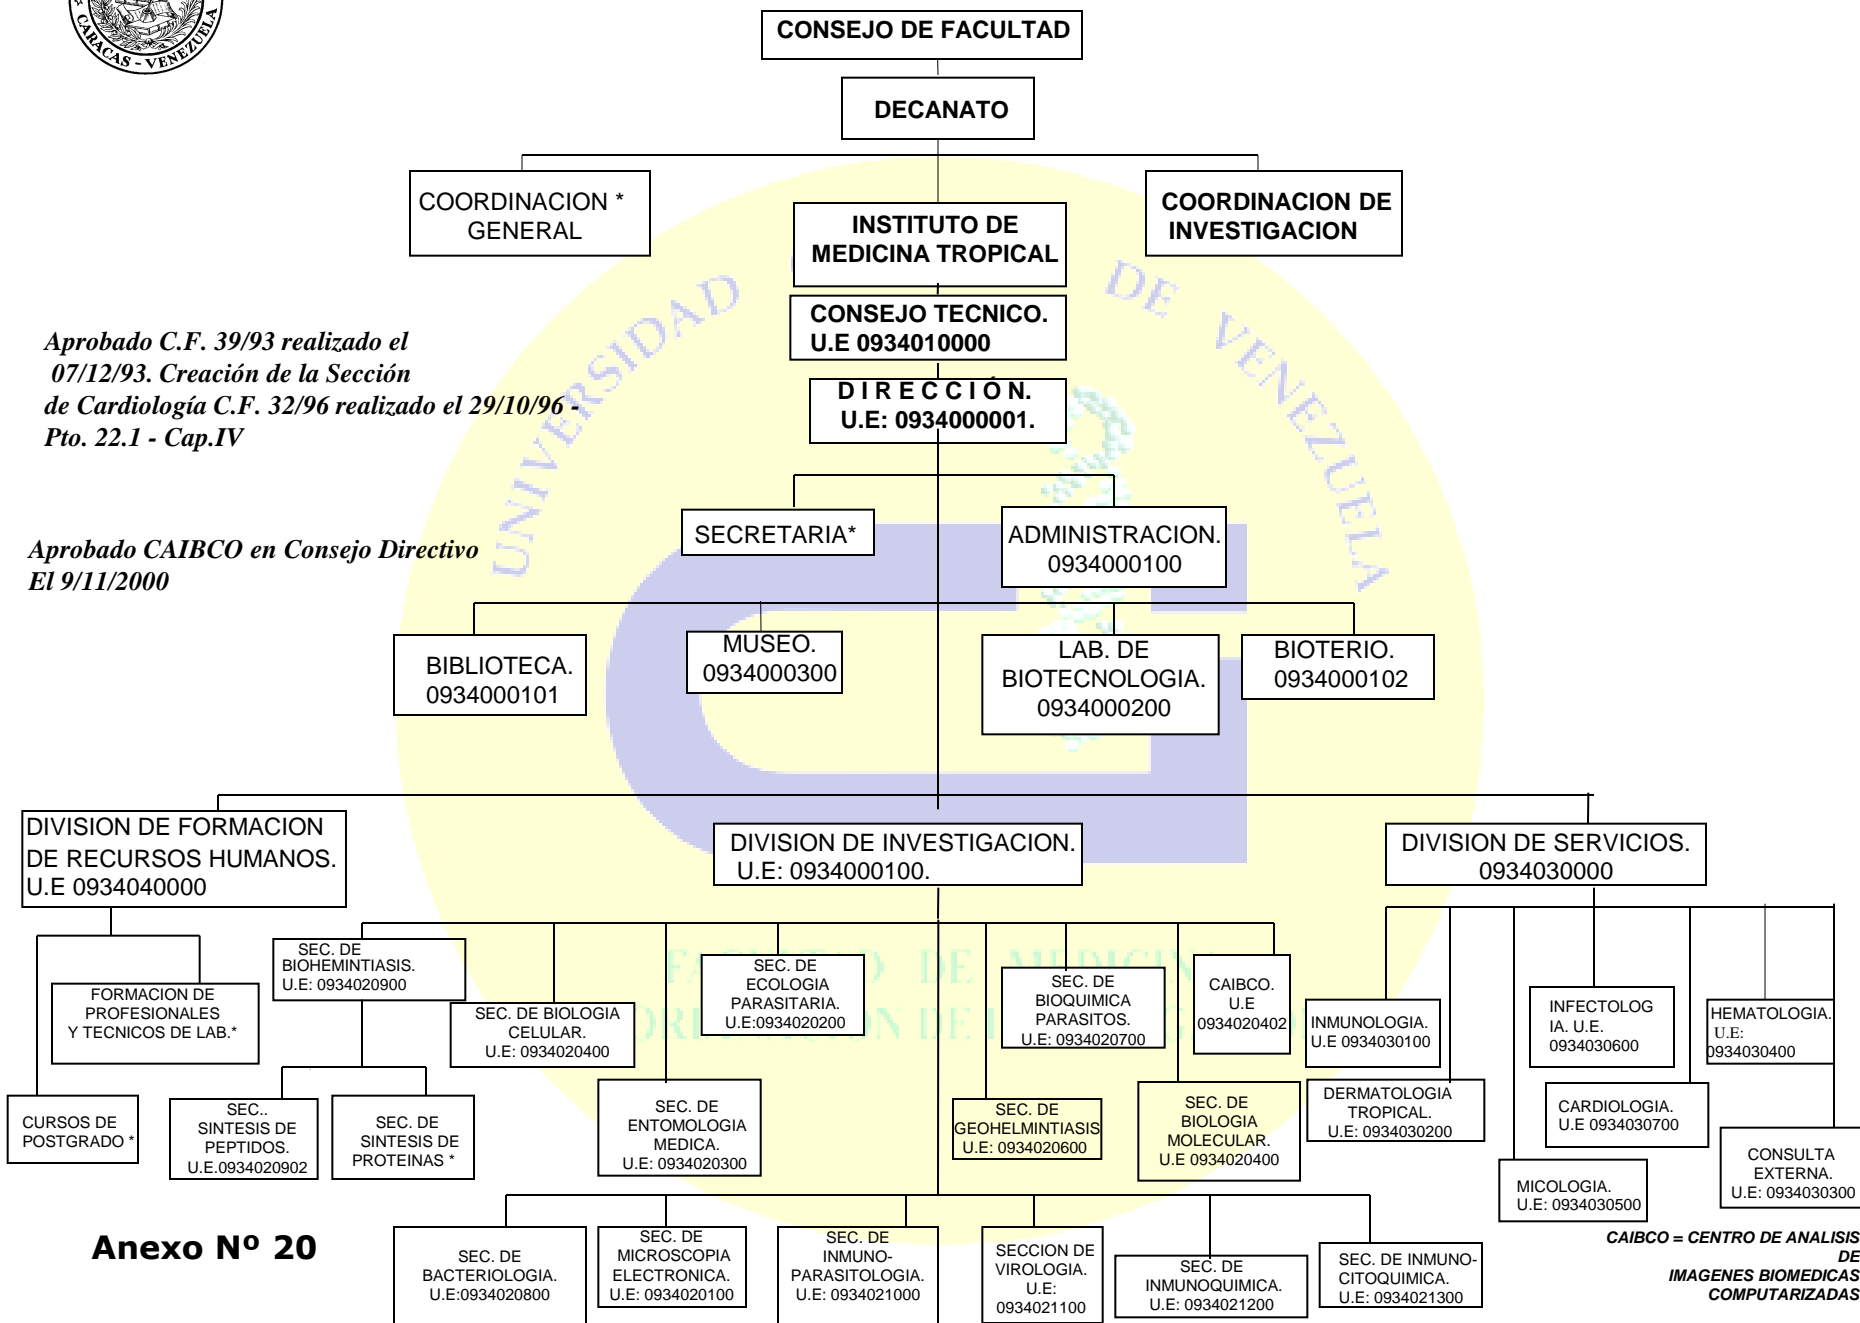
CARACAS - VENEZUELA

CONSEJO DE FACULTAD

DECANATO

COORDINACION * GENERAL

INSTITUTO DE MEDICINA TROPICAL

COORDINACION DE INVESTIGACION

UNIVERSIDAD CENTRAL DE VENEZUELA

CONSEJO TECNICO. U.E 0934010000

DIRECCIÓN. U.E: 0934000001.

*Aprobado C.F. 39/93 realizado el 07/12/93. Creación de la Sección de Cardiología C.F. 32/96 realizado el 29/10/96 - Pto. 22.1 - Cap.IV*

*Aprobado CAIBCO en Consejo Directivo El 9/11/2000*

SECRETARIA*

ADMINISTRACION. 0934000100

BIBLIOTECA. 0934000101

MUSEO. 0934000300

LAB. DE BIOTECNOLOGIA. 0934000200

BIOTERIO. 0934000102

DIVISION DE FORMACION DE RECURSOS HUMANOS. U.E 0934040000

DIVISION DE INVESTIGACION. U.E: 0934000100.

DIVISION DE SERVICIOS. 0934030000

FORMACION DE PROFESIONALES Y TECNICOS DE LAB.*

CURSOS DE POSTGRADO *

SEC. DE BIOHEMINTIASIS. U.E: 0934020900

SEC.. SINTESIS DE PEPTIDOS. U.E.0934020902

SEC. DE SINTESIS DE PROTEINAS *

SEC. DE BIOLOGIA CELULAR. U.E: 0934020400

SEC. DE ECOLOGIA PARASITARIA. U.E:0934020200

SEC. DE ENTOMOLOGIA MEDICA. U.E: 0934020300

SEC. DE GEOHELMINTIASIS U.E: 0934020600

SEC. DE BIOQUIMICA PARASITOS. U.E: 0934020700

SEC. DE BIOLOGIA MOLECULAR. U.E 0934020400

CAIBCO. U.E 0934020402

FACULTAD DE MEDICINA
DIRECCION DE

INMUNOLOGIA. U.E 0934030100

DERMATOLOGIA TROPICAL. U.E: 0934030200

INFECTOLOGIA. U.E. 0934030600

CARDIOLOGIA. U.E 0934030700

MICOLOGIA. U.E: 0934030500

HEMATOLOGIA. U.E: 0934030400

CONSULTA EXTERNA. U.E: 0934030300

Anexo Nº 20

SEC. DE BACTERIOLOGIA. U.E:0934020800

SEC. DE MICROSCOPIA ELECTRONICA. U.E: 0934020100

SEC. DE INMUNO-PARASITOLOGIA. U.E: 0934021000

SECCION DE VIROLOGIA. U.E: 0934021100

SEC. DE INMUNOQUIMICA. U.E: 0934021200

SEC. DE INMUNO-CITOQUIMICA. U.E: 0934021300

*CAIBCO = CENTRO DE ANALISIS DE IMAGENES BIOMEDICAS COMPUTARIZADAS*